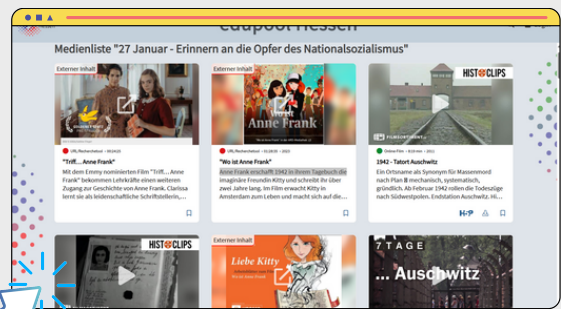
Edupool Hessen

Medienliste "27 Januar - Erinnern an die Opfer des Nationalsozialismus"

Externer Inhalt

URL/Rechercheinhalt • 00:24:21

"Trifft... Anne Frank"

Mit dem Emmy nominierten Film "Trifft... Anne Frank" bekommen Lehrkräfte einen weiteren Zugang zur Geschichte von Anne Frank. Clarissa lernt sie als leidenschaftliche Schriftstellerin,...

Externer Inhalt

Wo ist Anne Frank

URL/Rechercheinhalt • 01:38:50 • 2022

"Wo ist Anne Frank"

Anne Frank erschafft 1942 in ihrem Tagebuch die imaginäre Freundin Kitty und schreibt ihr über zwei Jahre lang. Im Film erwacht Kitty in Amsterdam zum Leben und macht sich auf die...

HIST CLIPS

FILMSORTIMENT

Online Film • 00:04 min • 2011

1942 - Tatort Auschwitz

Ein Ortsname als Synonym für Massenmord nach Plan ■ mechanisch, systematisch, gründlich. Ab Februar 1942 rollen die Todeszüge nach Südwestpolen. Endstation Auschwitz. Hier...

H:P

HIST CLIPS

Externer Inhalt

Liebe Kitty

7 TAGE

... Auschwitz